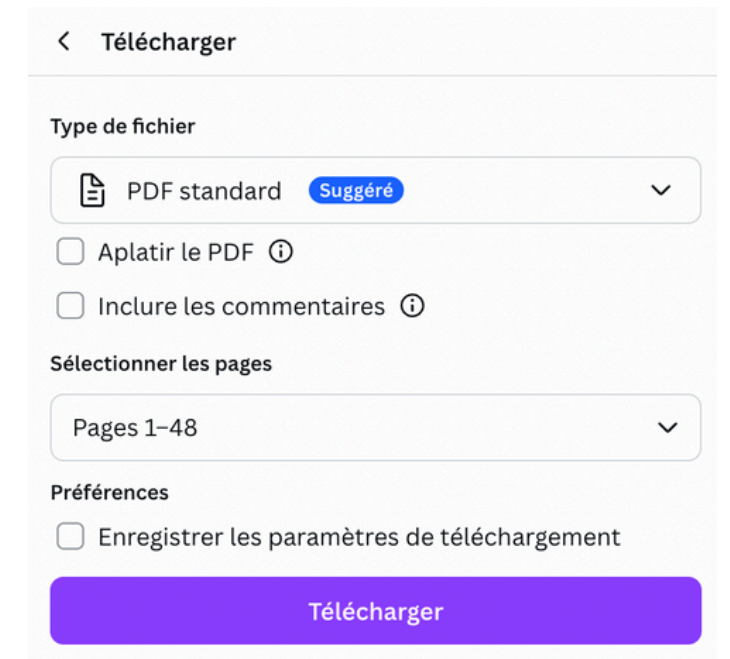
Télécharger

Type de fichier

PDF standard Suggéré

Aplatir le PDF

Inclure les commentaires

Sélectionner les pages

Pages 1–48

Préférences

Enregistrer les paramètres de téléchargement

Télécharger